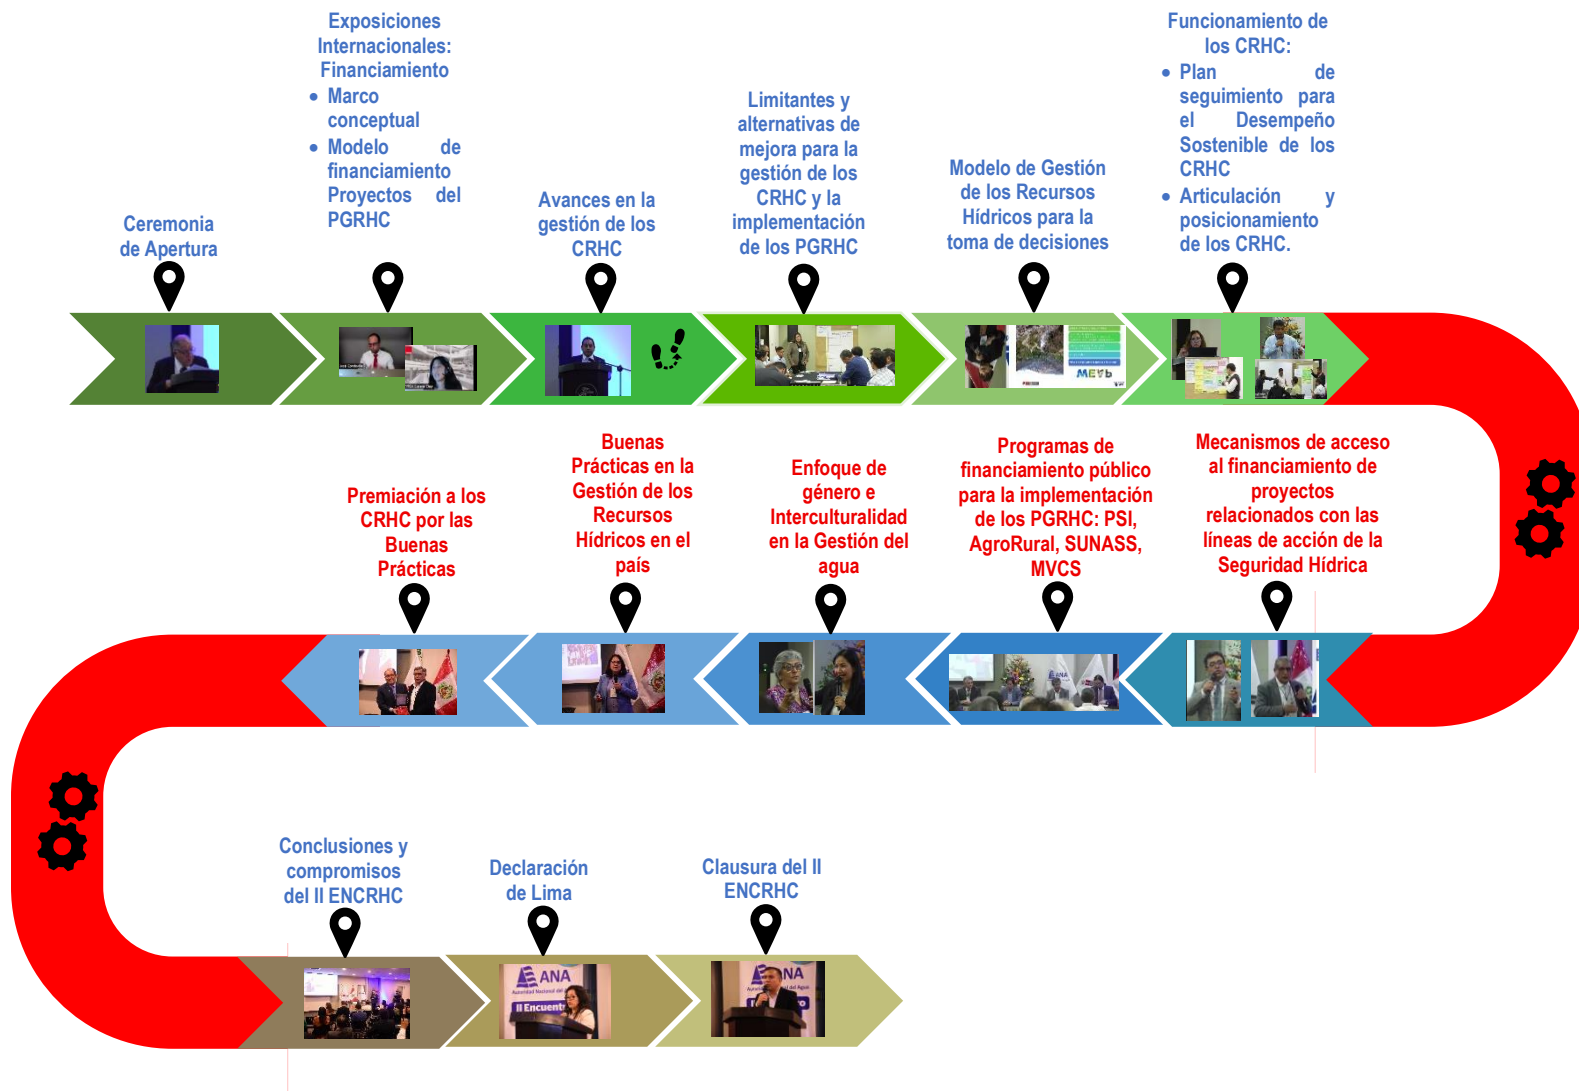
Ceremonia de Apertura

Exposiciones Internacionales: Financiamiento

- Marco conceptual
- Modelo de financiamiento Proyectos del PGRHC

Avances en la gestión de los CRHC

Limitantes y alternativas de mejora para la gestión de los CRHC y la implementación de los PGRHC

Modelo de Gestión de los Recursos Hídricos para la toma de decisiones

Funcionamiento de los CRHC:

- Plan de seguimiento para el Desempeño Sostenible de los CRHC
- Articulación y posicionamiento de los CRHC.

Premiación a los CRHC por las Buenas Prácticas

Buenas Prácticas en la Gestión de los Recursos Hídricos en el país

Enfoque de género e Interculturalidad en la Gestión del agua

Programas de financiamiento público para la implementación de los PGRHC: PSI, AgroRural, SUNASS, MVCS

Mecanismos de acceso al financiamiento de proyectos relacionados con las líneas de acción de la Seguridad Hídrica

Conclusiones y compromisos del II ENCRHC

Declaración de Lima

Clausura del II ENCRHC